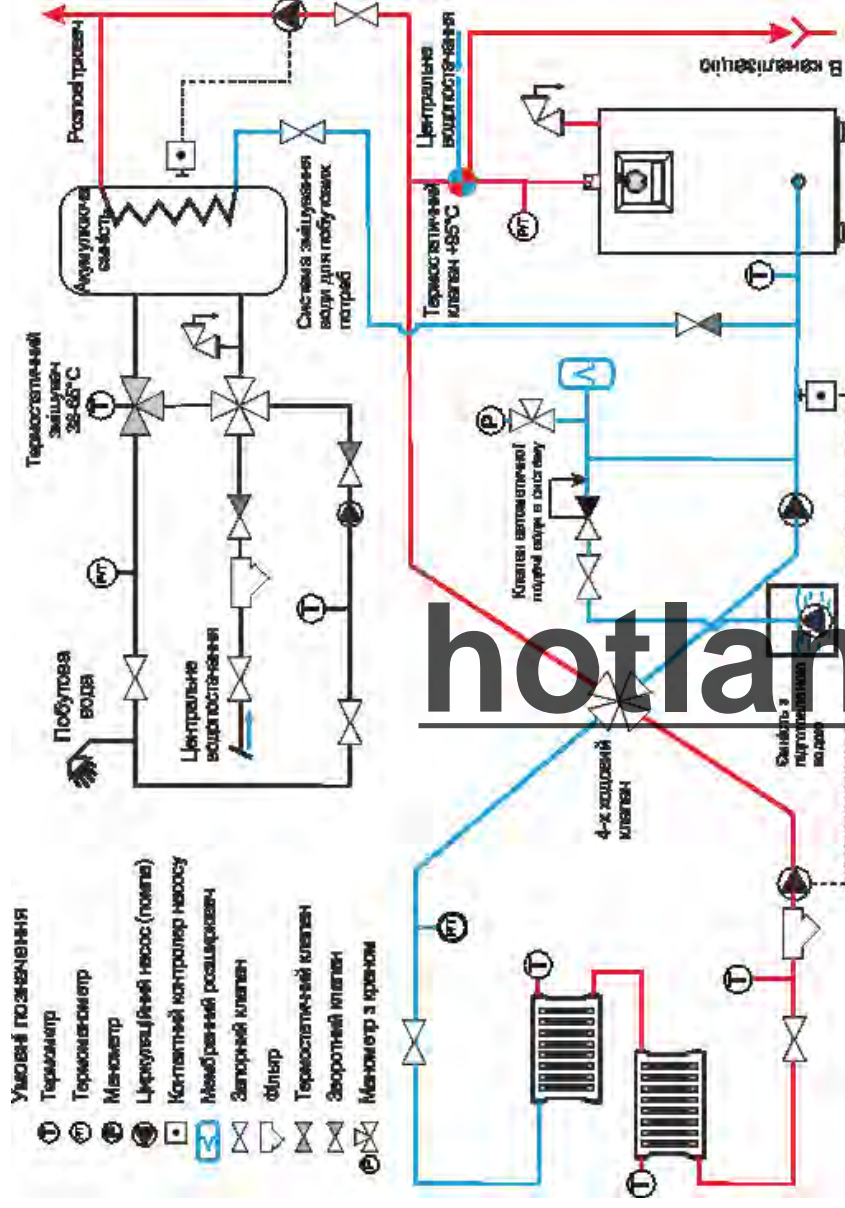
Розподіл тепла

В каналізацію

Центральне водопостачання

Акумулюючий бак

Система змішування води для побутових потреб

Термостатичний клапан +95°C

Термостатичний змішувач 35-65°C

Побутова вода

Центральне водопостачання

Клапан автоматичної подачі води в систему

4-х ходовий клапан

Бак з підігрітою водою

Умовні позначення
Термометр
Термоманометр
Манометр
Циркуляційний насос (помпа)
Контактний контролер насосу
Мембранний розширювач
Запірний клапан
Фільтр
Термостатичний клапан
Зворотній клапан
Манометр з краном

hotlan